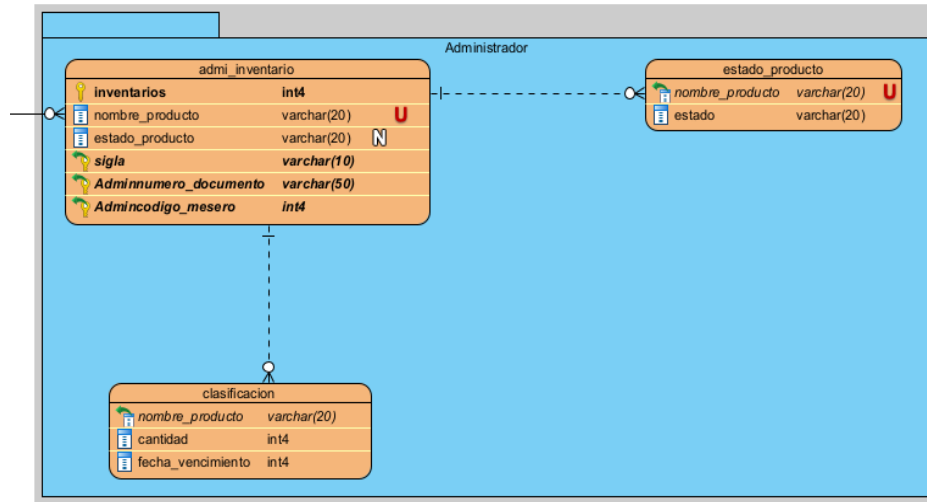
Administrador

admi_inventario

| | |
|---|---|
| inventarios | int4 |
| nombre_producto | varchar(20) U |
| estado_producto | varchar(20) N |
| sigla | varchar(10) |
| Adminnumero_documento | varchar(50) |
| Admincodigo_mesero | int4 |

estado_producto

| | |
|---|---|
| nombre_producto | varchar(20) U |
| estado | varchar(20) |

clasificacion

| | |
|---|---|
| nombre_producto | varchar(20) |
| cantidad | int4 |
| fecha_vencimiento | int4 |